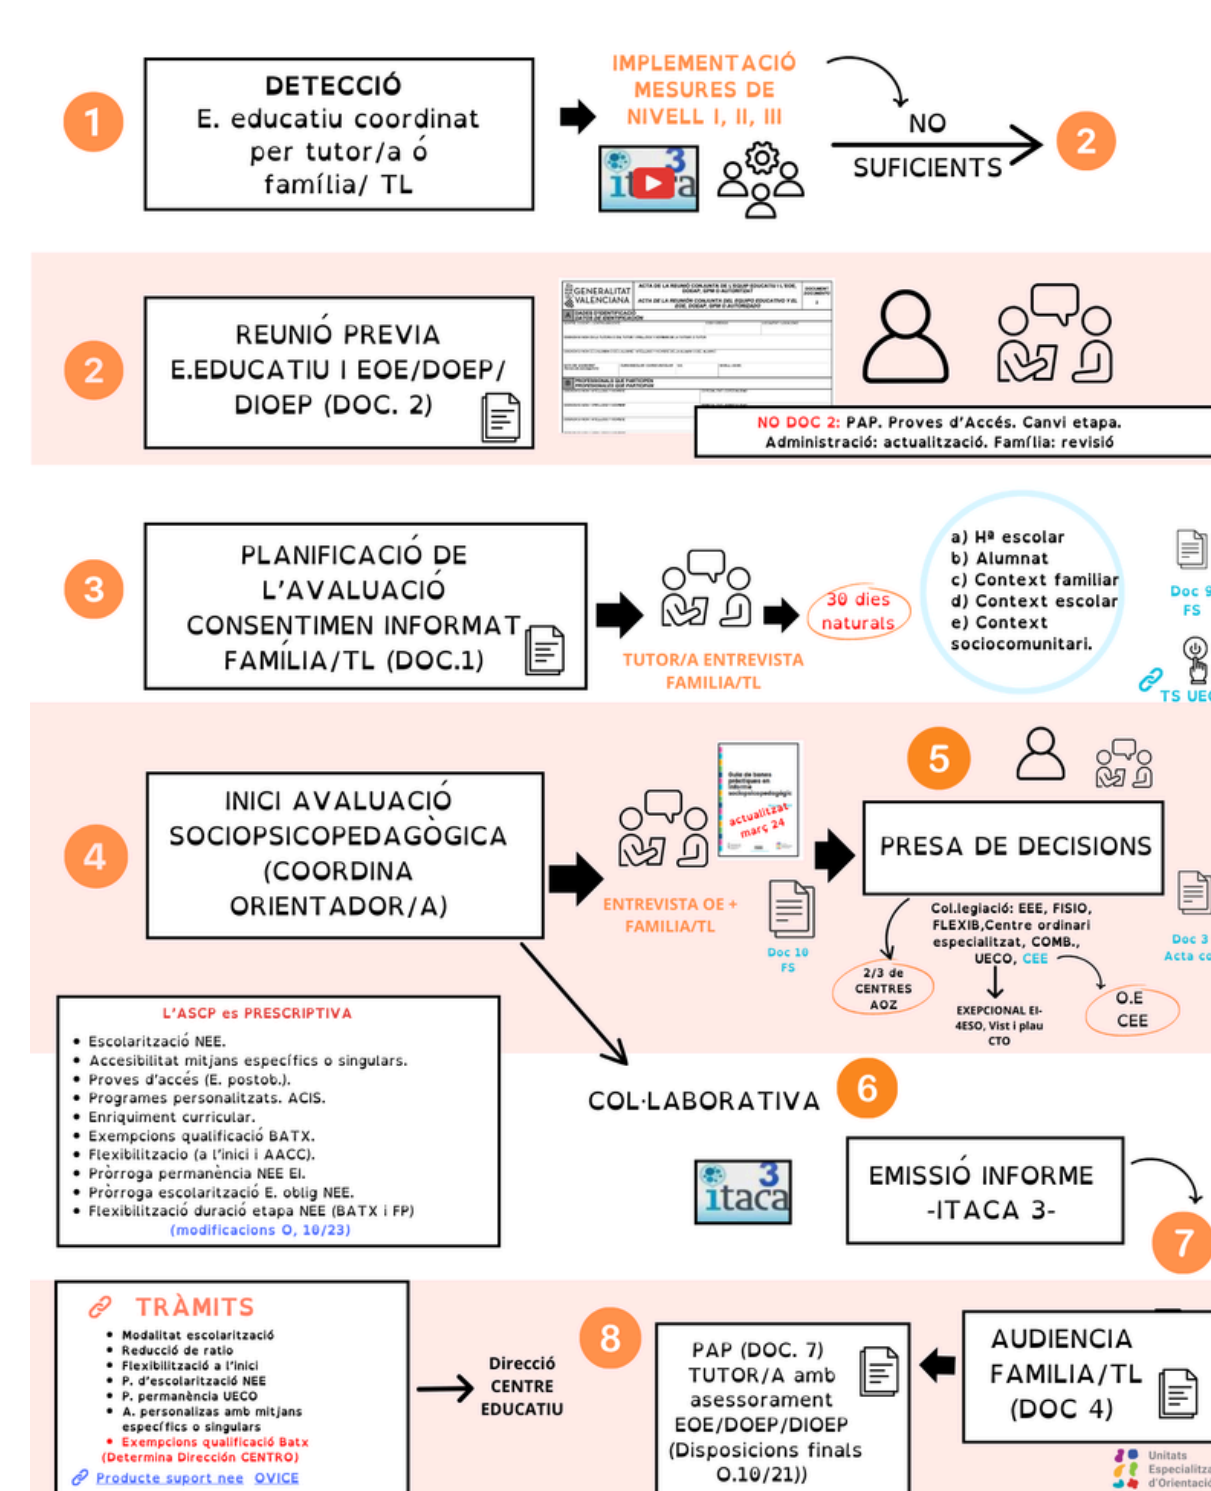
1

DETECCIÓ
E. educatiu coordinat per tutor/a ó família/ TL

IMPLEMENTACIÓ MESURES DE NIVELL I, II, III

itaca 3

NO SUFICIENTS

2

2

REUNIÓ PREVIA E.EDUCATIU I EOE/DOEP/ DIOEP (DOC. 2)

GENERALITAT VALENCIANA

NO DOC 2: PAP. Proves d'Accés. Canvi etapa. Administració: actualització. Família: revisió

3

PLANIFICACIÓ DE L'AVALUACIÓ CONSENTIMEN INFORMAT FAMÍLIA/TL (DOC.1)

TUTOR/A ENTREVISTA FAMILIA/TL

30 dies naturals

a) Hª escolar
b) Alumnat
c) Context familiar
d) Context escolar
e) Context sociocomunitari.

Doc 9 FS

TS UEC

4

INICI AVALUACIÓ SOCIOPSICOPEDAGÒGICA (COORDINA ORIENTADOR/A)

ENTREVISTA OE + FAMILIA/TL

actualitzat març 24

Doc 10 FS

5

PRESA DE DECISIONS

Col.legiació: EEE, FISIO, FLEXIB,Centre ordinari especialitzat, COMB., UECO, CEE

2/3 de CENTRES AOZ

EXEPCIONAL EI-4ESO, Vist i plau CTO

O.E CEE

Doc 3 Acta c

L'ASCP es PRESCRIPTIVA
• Escolarització NEE.
• Accesibilitat mitjans específics o singulars.
• Proves d'accés (E. postob.).
• Programes personalitzats. ACIS.
• Enriquiment curricular.
• Exempcions qualificació BATX.
• Flexibilitzacio (a l'inici i AACC).
• Pròrroga permanència NEE EI.
• Pròrroga escolarització E. oblig NEE.
• Flexibilització duració etapa NEE (BATX i FP)
(modificacions O, 10/23)

COL·LABORATIVA

6

itaca 3

EMISSIÓ INFORME -ITACA 3-

7

TRÀMITS
• Modalitat escolarització
• Reducció de ratio
• Flexibilització a l'inici
• P. d'escolarització NEE
• P. permanència UECO
• A. personalizas amb mitjans específics o singulars
• Exempcions qualificació Batx
(Determina Dirección CENTRO)
Producte suport nee OVICE

Direcció CENTRE EDUCATIU

8

PAP (DOC. 7) TUTOR/A amb asessorament EOE/DOEP/DIOEP (Disposicions finals O.10/21))

AUDIENCIA FAMILIA/TL (DOC 4)

Unitats Especialitz d'Orientació